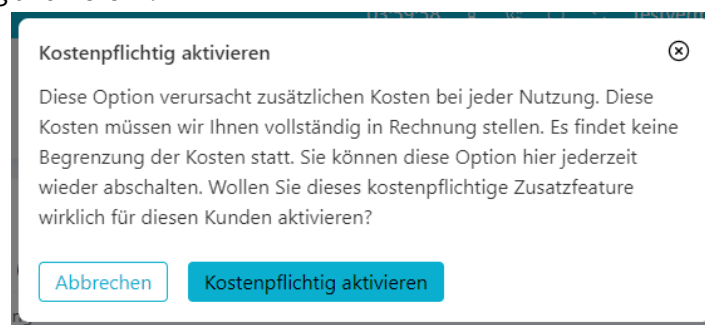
Kostenpflichtig aktivieren

Diese Option verursacht zusätzlichen Kosten bei jeder Nutzung. Diese Kosten müssen wir Ihnen vollständig in Rechnung stellen. Es findet keine Begrenzung der Kosten statt. Sie können diese Option hier jederzeit wieder abschalten. Wollen Sie dieses kostenpflichtige Zusatzfeature wirklich für diesen Kunden aktivieren?

Abbrechen

Kostenpflichtig aktivieren